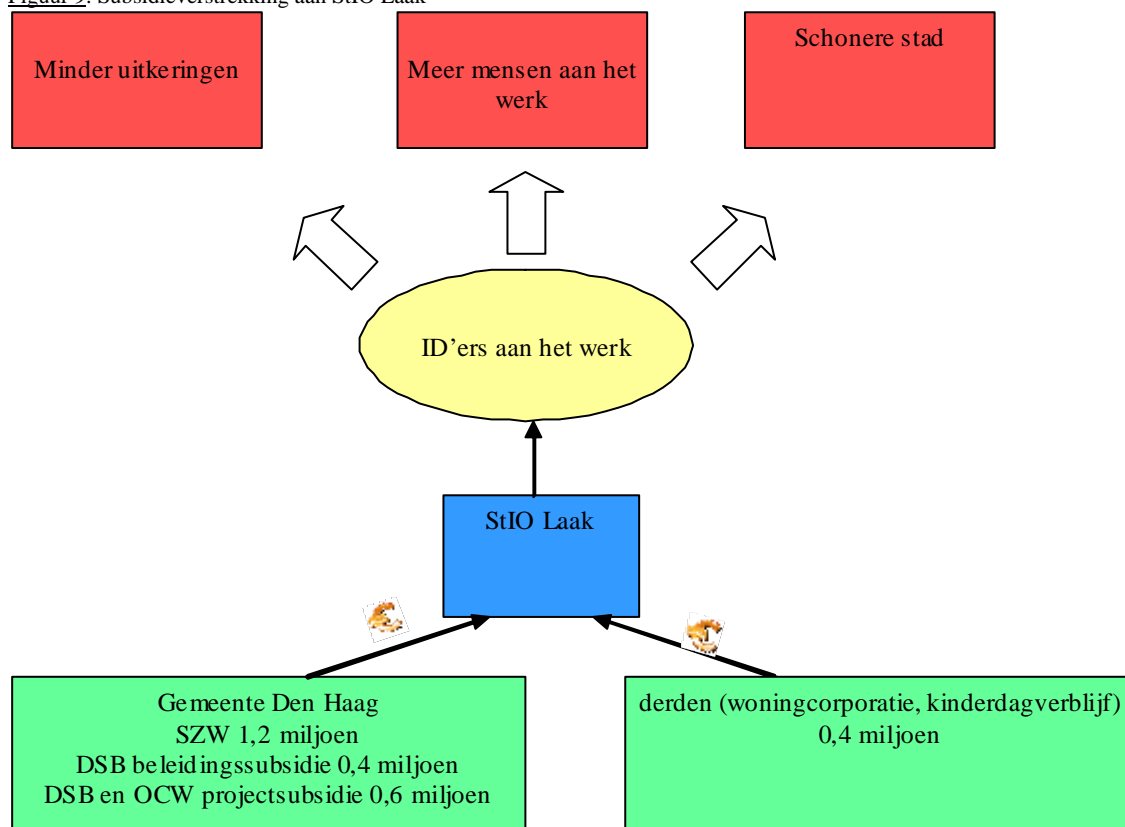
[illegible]

Minder uitkeringen

Meer mensen aan het werk

Schonere stad

ID'ers aan het werk

StIO Laak

Gemeente Den Haag
SZW 1,2 miljoen
DSB beleidingssubsidie 0,4 miljoen
DSB en OCW projectsubsidie 0,6 miljoen

derden (woningcorporatie, kinderdagverblijf)
0,4 miljoen